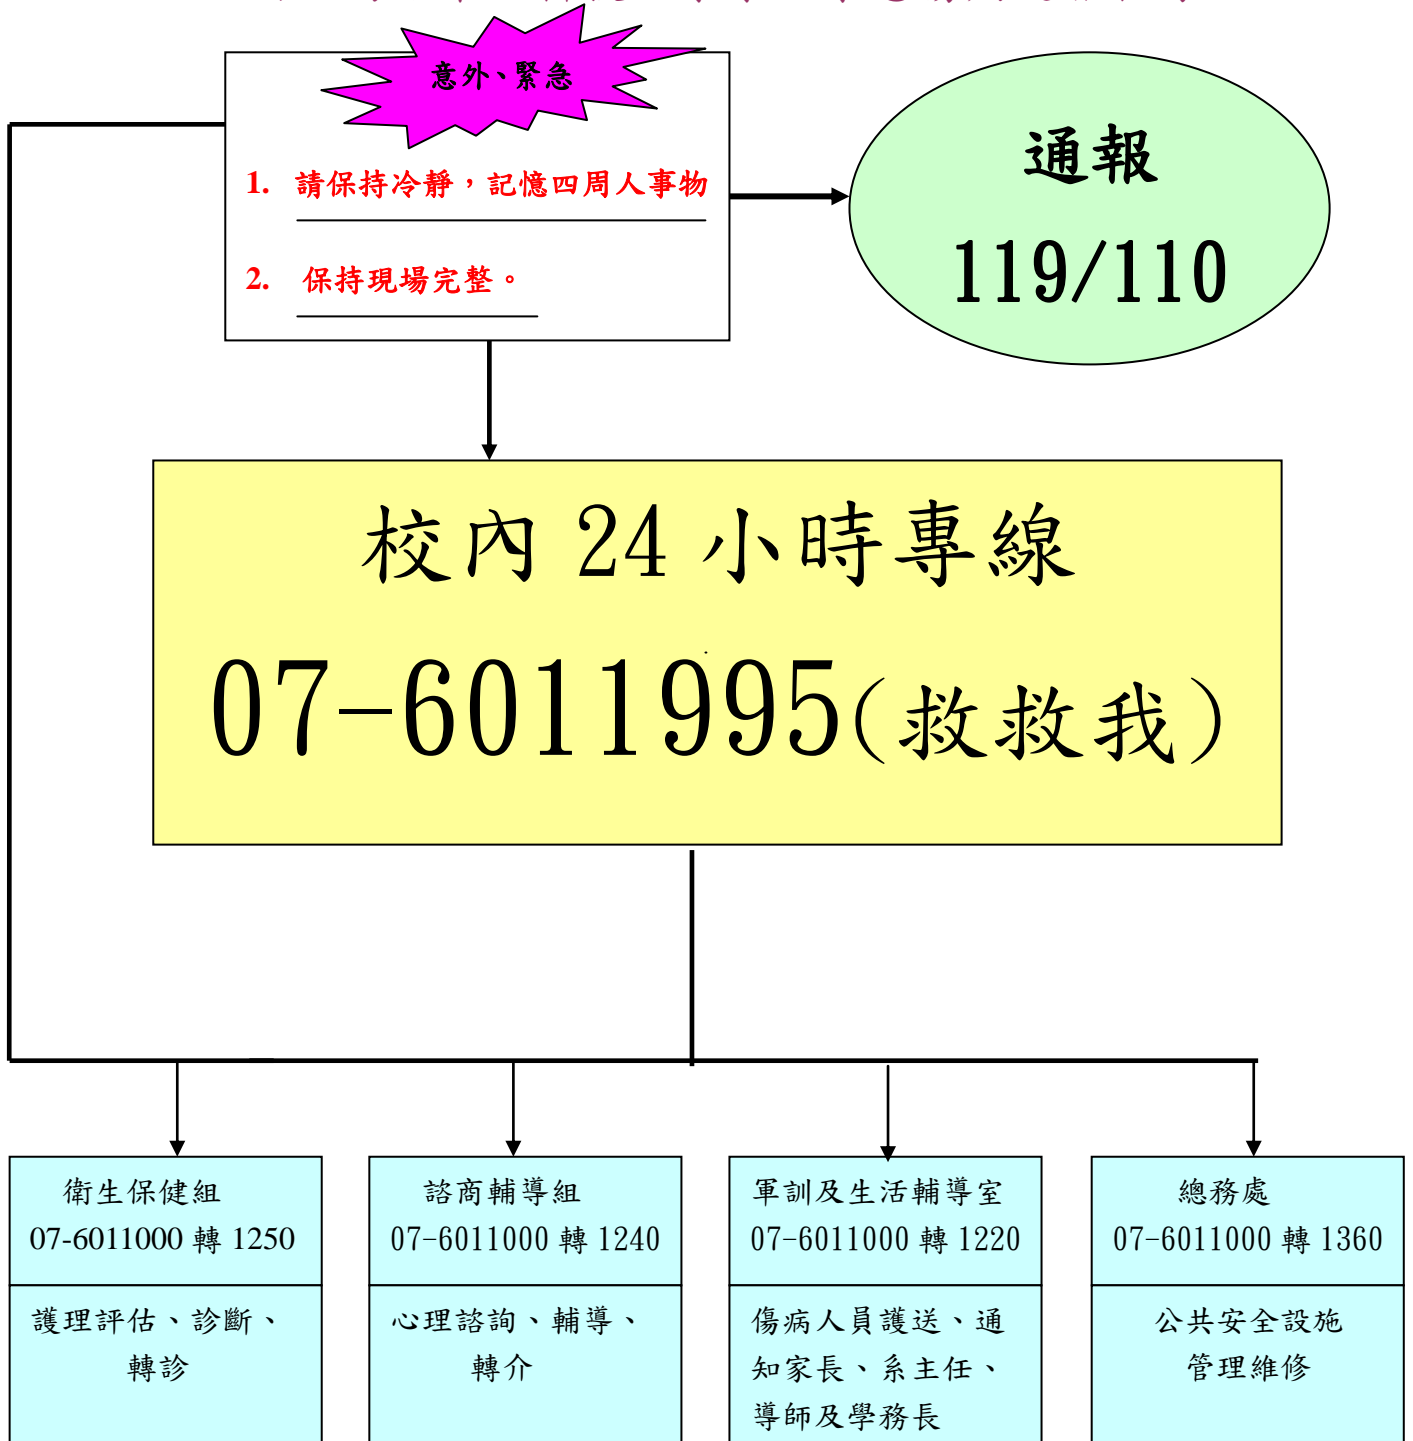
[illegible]

意外、緊急

1. 請保持冷靜，記憶四周人事物

2. 保持現場完整。

通報
119/110

校內 24 小時專線
07-6011995(救救我)

衛生保健組
07-6011000 轉 1250

護理評估、診斷、轉診

諮商輔導組
07-6011000 轉 1240

心理諮詢、輔導、轉介

軍訓及生活輔導室
07-6011000 轉 1220

傷病人員護送、通知家長、系主任、導師及學務長

總務處
07-6011000 轉 1360

公共安全設施管理維修